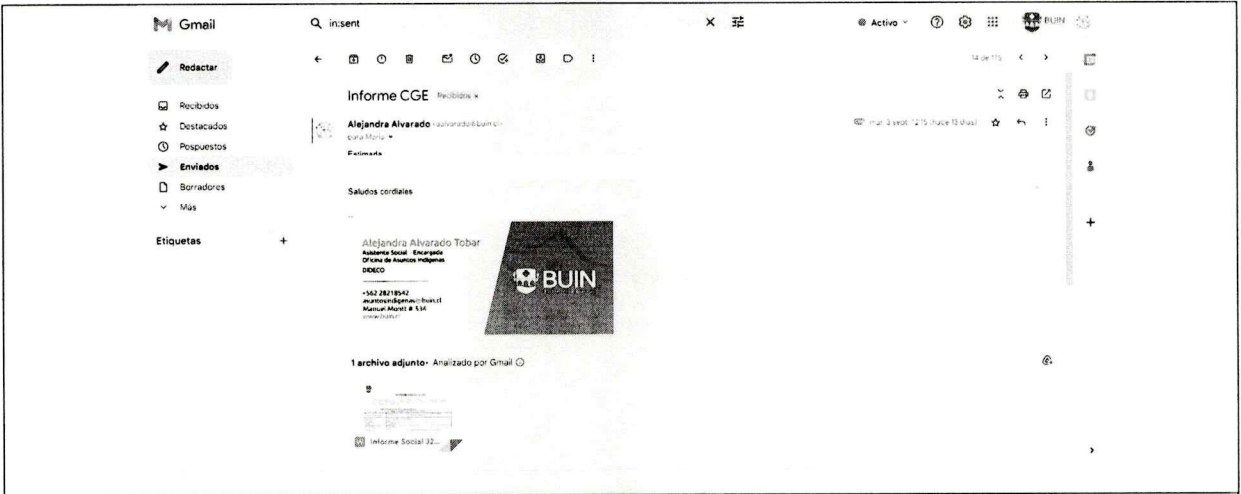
Gmail

in:sent

Activo

BUIN

Redactar

Recibidos
Destacados
Pospuestos
Enviados
Borradores
Más

Etiquetas

14 de 115

Informe CGE Recibidos ×

Alejandra Alvarado <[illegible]@buin.cl>
para María

mar, 3 sept. 12:15 (hace 13 días)

Estimada

Saludos cordiales

--

Alejandra Alvarado Tobar
Asistente Social · Encargada
Oficina de Asuntos Indígenas
DIDECO

+562 28218542
asuntosindigenas@buin.cl
Manuel Montt # 534
www.buin.cl

BUIN

1 archivo adjunto · Analizado por Gmail

Informe Social 32...